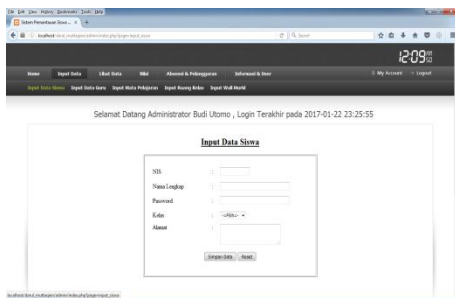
File Edit View History Bookmarks Tools Help

Sistem Pemantauan Siswa ... × +

localhost/daml_multiagent/admin/index.php?page=input_siswa

Search

12:09

Home Input Data Lihat Data Wiki Absensi & Pelanggaran Informasi & User My Account Logout

Input Data Siswa Input Data Guru Input Mata Pelajaran Input Ruang Kelas Input Wali Murid

Selamat Datang Administrator Budi Utomo , Login Terakhir pada 2017-01-22 23:25:55

Input Data Siswa

| | | |
|---|---|---|
| NIS | : | |
| Nama Lengkap | : | |
| Password | : | |
| Kelas | : | --Kelas-- |
| Alamat | : | |

Simpan Data Reset

localhost/daml_multiagent/admin/index.php?page=input_siswa